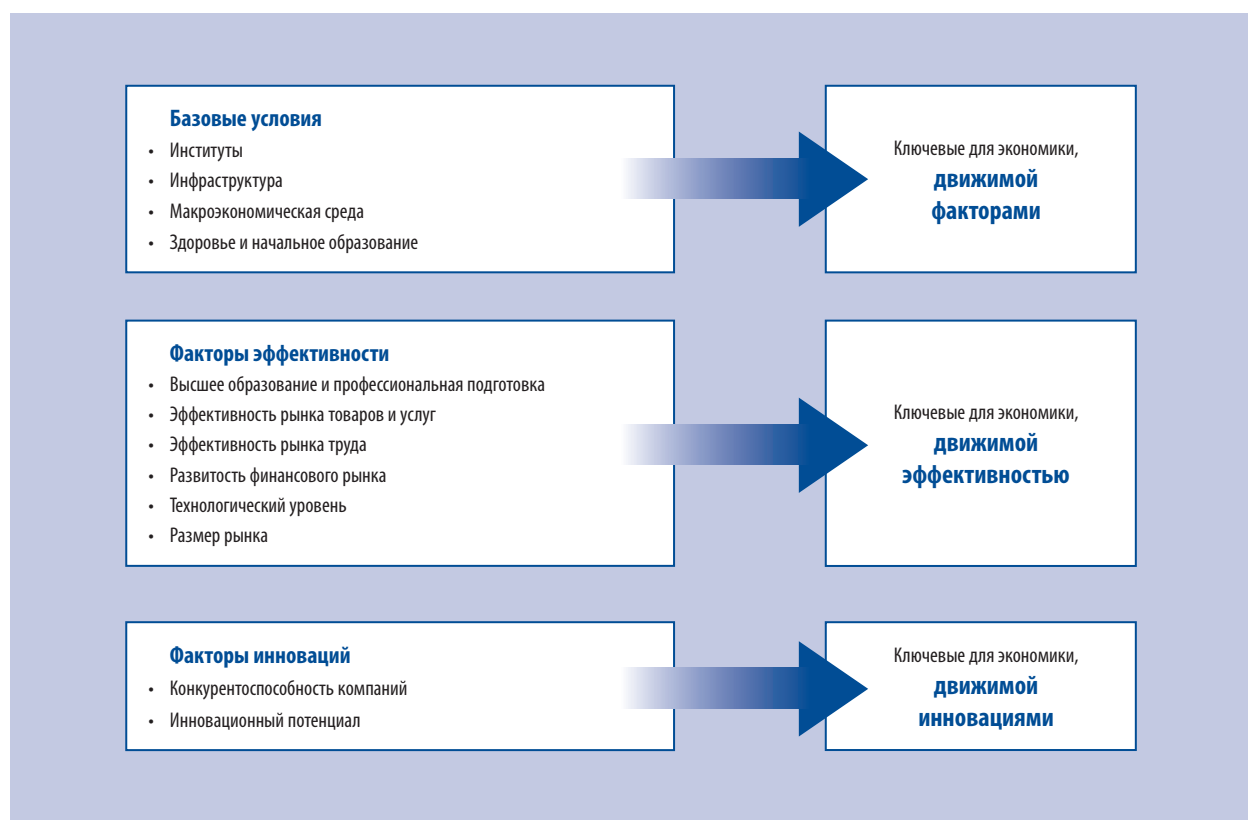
Базовые условия
• Институты
• Инфраструктура
• Макроэкономическая среда
• Здоровье и начальное образование

Ключевые для экономики, движимой факторами

Факторы эффективности
• Высшее образование и профессиональная подготовка
• Эффективность рынка товаров и услуг
• Эффективность рынка труда
• Развитость финансового рынка
• Технологический уровень
• Размер рынка

Ключевые для экономики, движимой эффективностью

Факторы инноваций
• Конкурентоспособность компаний
• Инновационный потенциал

Ключевые для экономики, движимой инновациями